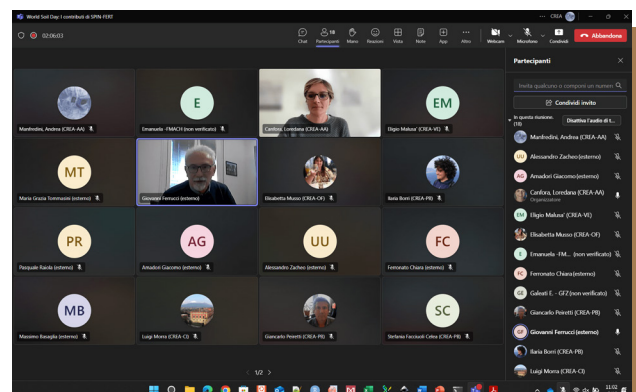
World Soil Day: I contributi di SPIN-FERT

CREA

02:06:03

Chat Partecipanti 18 Mano Reazioni Vista Note App Altro Webcam Microfono Condividi Abbandona

Manfredini, Andrea (CREA-AA)
E
Emanuela -FMACH (non verificato)
Canfora, Loredana (CREA-AA)
EM
Eligio Malusa' (CREA-VE)

MT
Maria Grazia Tommasini (esterno)
Giovanni Ferrucci (esterno)
Elisabetta Musso (CREA-OF)
Ilaria Borri (CREA-PB)

PR
Pasquale Raiola (esterno)
AG
Amadori Giacomo (esterno)
UU
Alessandro Zacheo (esterno)
FC
Ferronato Chiara (esterno)

MB
Massimo Basaglia (esterno)
Luigi Morra (CREA-CI)
Giancarlo Peiretti (CREA-PB)
SC
Stefania Facciuolo Celea (CREA-CI)

< 1/2 >

Partecipanti

Invita qualcuno o componi un numero

Condividi invito

In questa riunione (18)

Disattiva l'audio di t...

Manfredini, Andrea (CREA-AA)
UU Alessandro Zacheo (esterno)
AG Amadori Giacomo (esterno)
Canfora, Loredana (CREA-AA)
Organizzatore
EM Eligio Malusa' (CREA-VE)
Elisabetta Musso (CREA-OF)
E Emanuela -FM... (non verificato)
FC Ferronato Chiara (esterno)
GE Galeati E. - GFZ (non verificato)
Giancarlo Peiretti (CREA-PB)
GF Giovanni Ferrucci (esterno)
Ilaria Borri (CREA-PB)
Luigi Morra (CREA-CI)

11:02